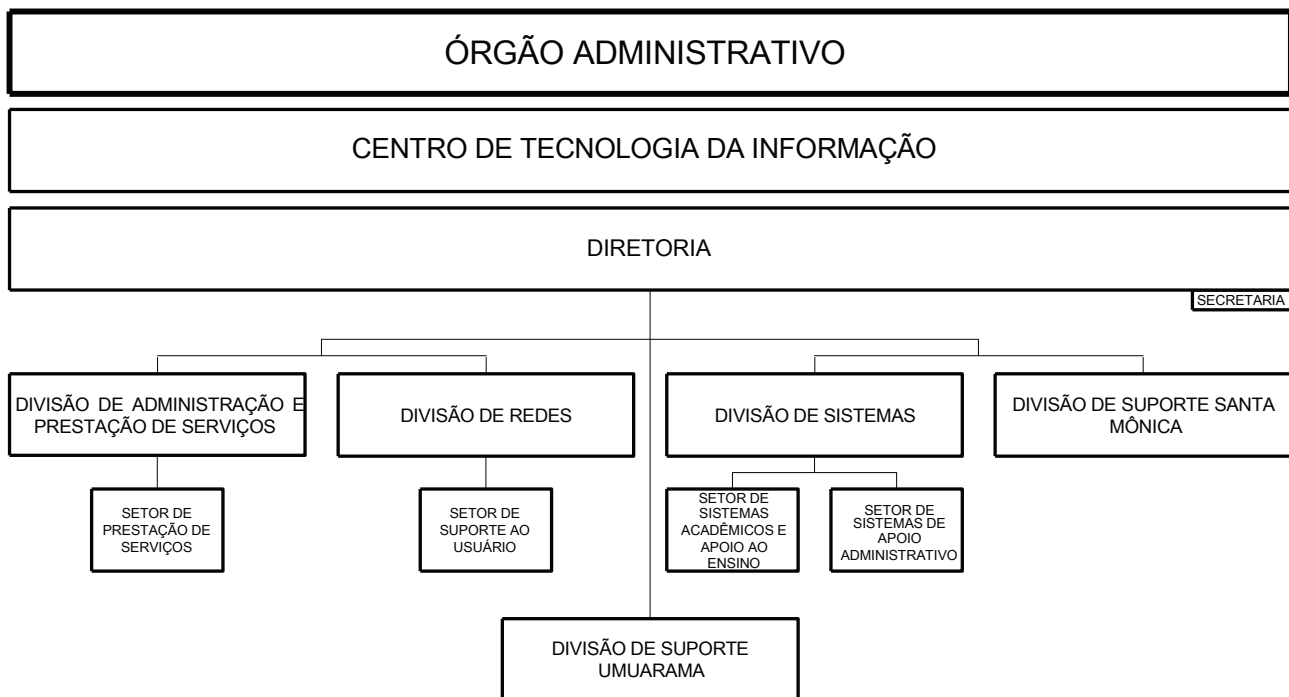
ÓRGÃO ADMINISTRATIVO

CENTRO DE TECNOLOGIA DA INFORMAÇÃO

DIRETORIA

SECRETARIA

DIVISÃO DE ADMINISTRAÇÃO E PRESTAÇÃO DE SERVIÇOS

DIVISÃO DE REDES

DIVISÃO DE SISTEMAS

DIVISÃO DE SUPORTE SANTA MÔNICA

SETOR DE PRESTAÇÃO DE SERVIÇOS

SETOR DE SUPORTE AO USUÁRIO

SETOR DE SISTEMAS ACADÊMICOS E APOIO AO ENSINO

SETOR DE SISTEMAS DE APOIO ADMINISTRATIVO

DIVISÃO DE SUPORTE UMUARAMA